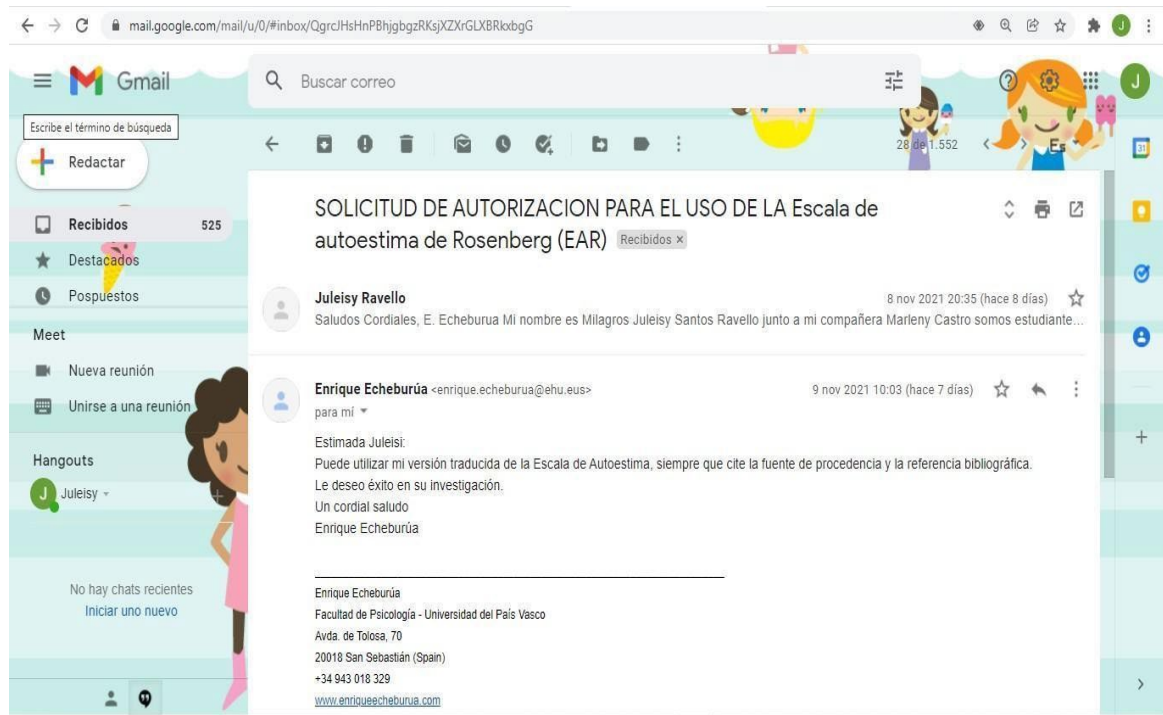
mail.google.com/mail/u/0/#inbox/QgrcJHsHnPBhjgbgzRKsjXZXrGLXBRkxbgG

Gmail

Buscar correo

Escribe el término de búsqueda

Redactar

28 de 1.552

Recibidos 525

Destacados

Pospuestos

Meet

Nueva reunión

Unirse a una reunión

Hangouts

Juleisy

No hay chats recientes
Iniciar uno nuevo

SOLICITUD DE AUTORIZACION PARA EL USO DE LA Escala de autoestima de Rosenberg (EAR) Recibidos ×

Juleisy Ravello 8 nov 2021 20:35 (hace 8 días)
Saludos Cordiales, E. Echeburua Mi nombre es Milagros Juleisy Santos Ravello junto a mi compañera Marleny Castro somos estudiante...

Enrique Echeburúa <enrique.echeburua@ehu.eus> 9 nov 2021 10:03 (hace 7 días)
para mí

Estimada Juleisi:
Puede utilizar mi versión traducida de la Escala de Autoestima, siempre que cite la fuente de procedencia y la referencia bibliográfica.
Le deseo éxito en su investigación.
Un cordial saludo
Enrique Echeburúa

Enrique Echeburúa
Facultad de Psicología - Universidad del País Vasco
Avda. de Tolosa, 70
20018 San Sebastián (Spain)
+34 943 018 329
www.enriqueecheburua.com